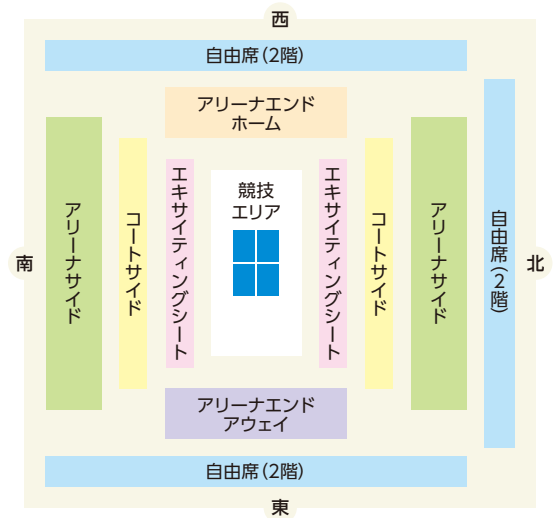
西

自由席(2階)

アリーナエンド
ホーム

アリーナサイド

コートサイド

エキサイティングシート

競技
エリア

エキサイティングシート

コートサイド

アリーナサイド

自由席(2階)

南

北

アリーナエンド
アウェイ

自由席(2階)

東